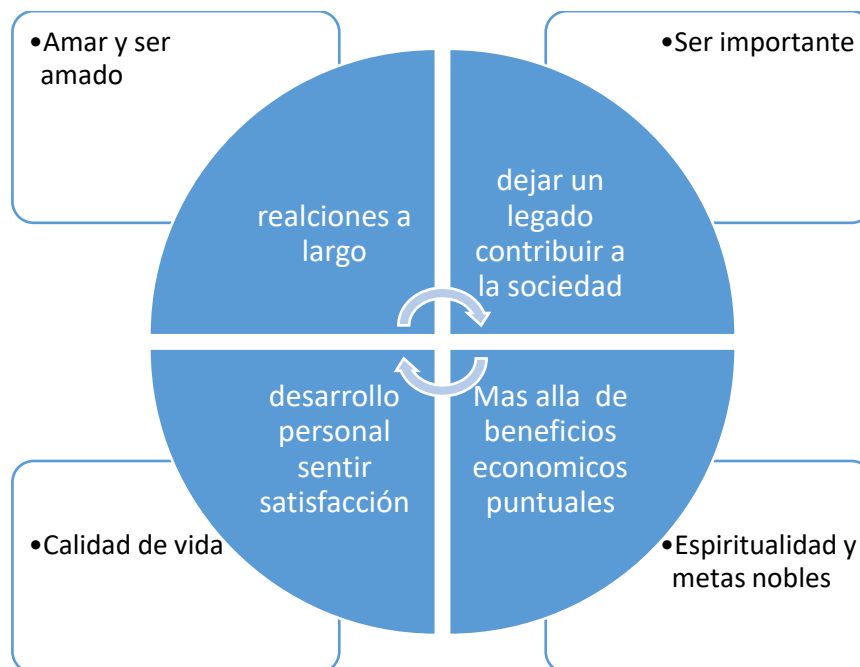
•Amar y ser amado

•Ser importante

realciones a largo

dejar un legado contribuir a la sociedad

desarrollo personal sentir satisfacción

Mas alla de beneficios economicos puntuales

•Calidad de vida

•Espiritualidad y metas nobles